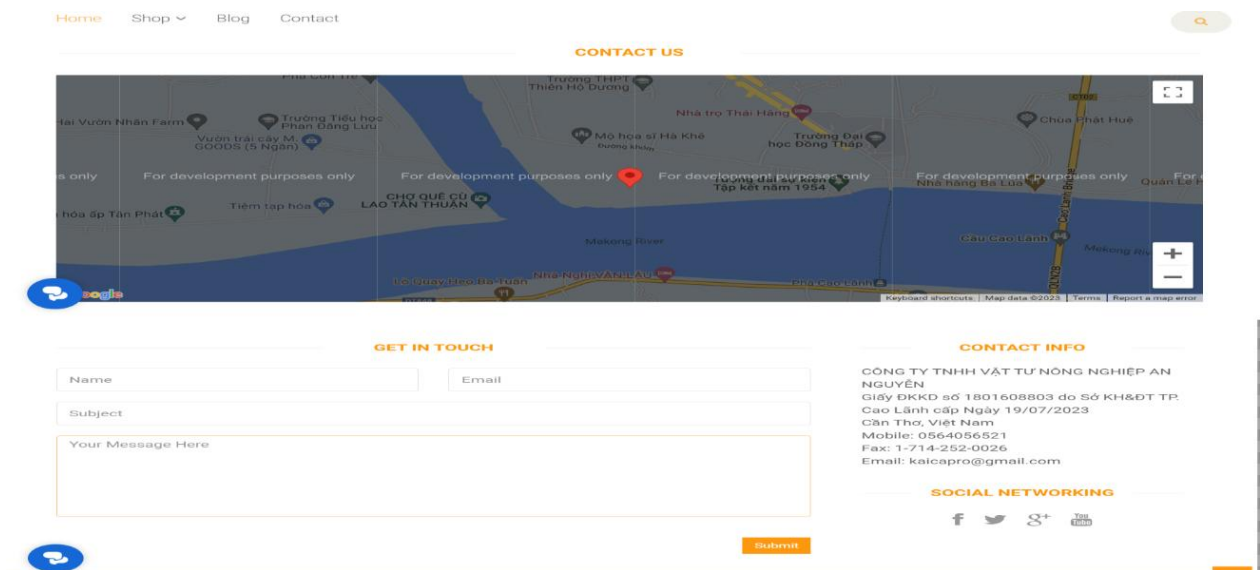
Home Shop Blog Contact

CONTACT US

Phà Cồn Tre
Trường THPT Thiên Hộ Dương
Nhà trọ Thái Hằng
Hai Vườn Nhãn Farm
Trường Tiểu học Phan Đăng Lưu
Vườn trái cây M GOODS (5 Ngàn)
Mộ họa sĩ Hà Khê
Trường Đại học Đồng Tháp
Chùa Phật Huệ
For development purposes only
For development purposes only
For development purposes only
For development purposes only
For development purposes only
Tượng đài sự kiện Tập kết năm 1954
Nhà hàng Ba Lúa
Quán Lẻ
CHỢ QUÊ CÙ LAO TÂN THUẬN
hóa ấp Tân Phát
Tiệm tạp hóa
Mekong River
Cầu Cao Lãnh
Mekong Riv
Nhà Nghỉ VÂN LÂU
Lò Quay Heo Ba Tuấn
Phà Cao Lãnh
Google
Keyboard shortcuts | Map data ©2023 | Terms | Report a map error

GET IN TOUCH

Name
Email
Subject
Your Message Here
Submit

CONTACT INFO

CÔNG TY TNHH VẬT TƯ NÔNG NGHIỆP AN NGUYÊN
Giấy ĐKKD số 1801608803 do Sở KH&ĐT TP. Cao Lãnh cấp Ngày 19/07/2023
Cần Thơ, Việt Nam
Mobile: 0564056521
Fax: 1-714-252-0026
Email: kaicapro@gmail.com

SOCIAL NETWORKING

f $8^+$ You Tube